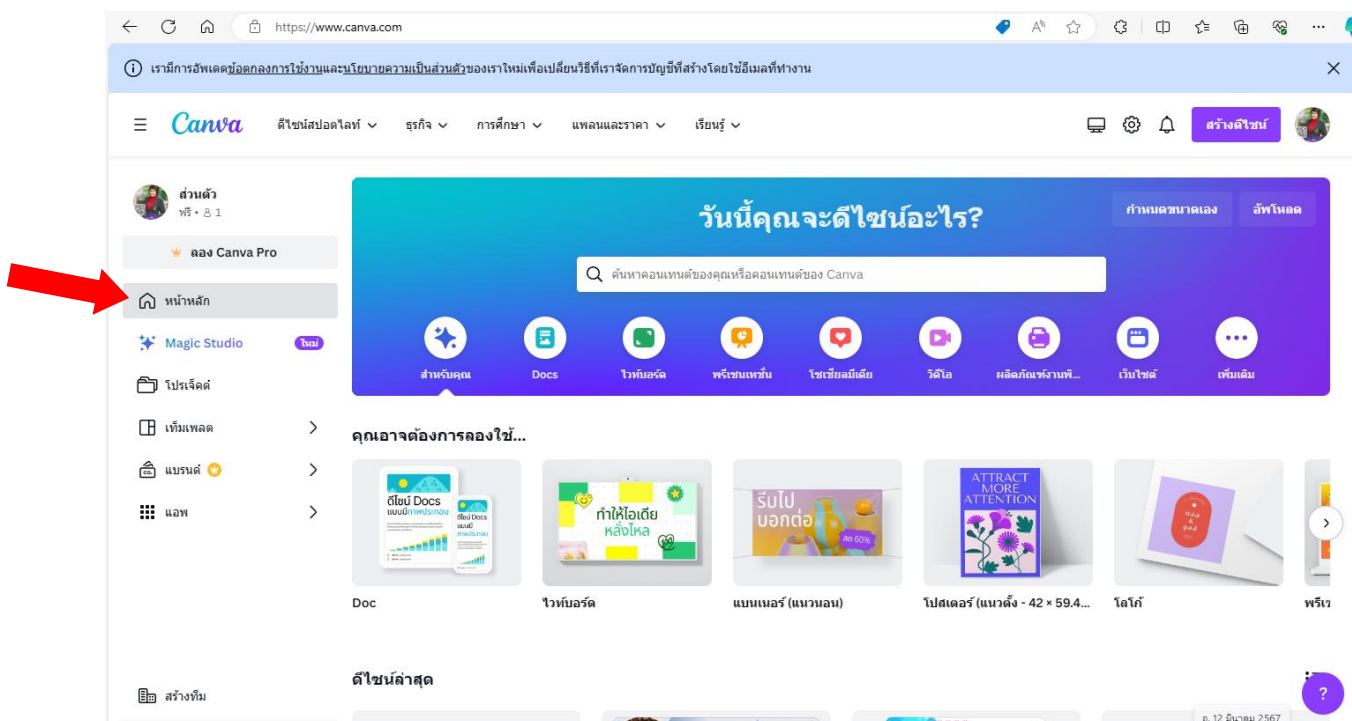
https://www.canva.com

เรามีการอัพเดตข้อตกลงการใช้งานและนโยบายความเป็นส่วนตัวของเราใหม่เพื่อเปลี่ยนวิธีที่เราจัดการบัญชีที่สร้างโดยใช้อีเมลที่ทำงาน

Canva ดีไซน์สปอตไลท์ ธุรกิจ การศึกษา แพลนและราคา เรียนรู้ สร้างดีไซน์

ส่วนตัว
ฟรี • 1

ลอง Canva Pro

หน้าหลัก

Magic Studio ใหม่

โปรเจ็คต์

เท็มเพลต

แบรนด์

แอพ

สร้างทีม

วันนี้คุณจะดีไซน์อะไร?

กำหนดขนาดเอง อัพโหลด

ค้นหาคอนเทนต์ของคุณหรือคอนเทนต์ของ Canva

สำหรับคุณ Docs ไวท์บอร์ด พรีเซนเทชั่น โซเชียลมีเดีย วิดีโอ ผลิตภัณฑ์งานพิ... เว็บไซต์ เพิ่มเติม

คุณอาจต้องการลองใช้...

ดีไซน์ Docs แบบมีภาพประกอบ
ทำให้ไอเดียหลั่งไหล
รีบไป บอกต่อ ลด 60%
ATTRACT MORE ATTENTION

Doc
ไวท์บอร์ด
แบนเนอร์ (แนวนอน)
โปสเตอร์ (แนวตั้ง - 42 × 59.4...
โลโก้
พรีเ

ดีไซน์ล่าสุด

อ. 12 มีนาคม 2567